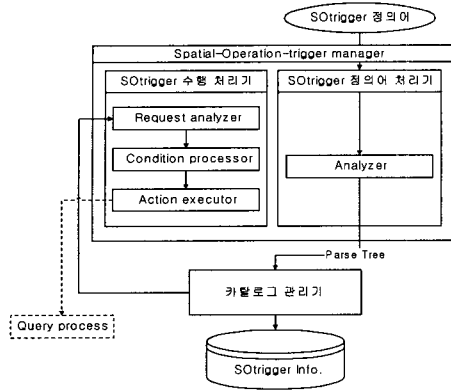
SOtrigger 정의어

Spatial-Operation-trigger manager

SOtrigger 수행 처리기

Request analyzer

Condition processor

Action executor

SOtrigger 정의어 처리기

Analyzer

Parse Tree

카탈로그 관리기

Query process

SOtrigger Info.